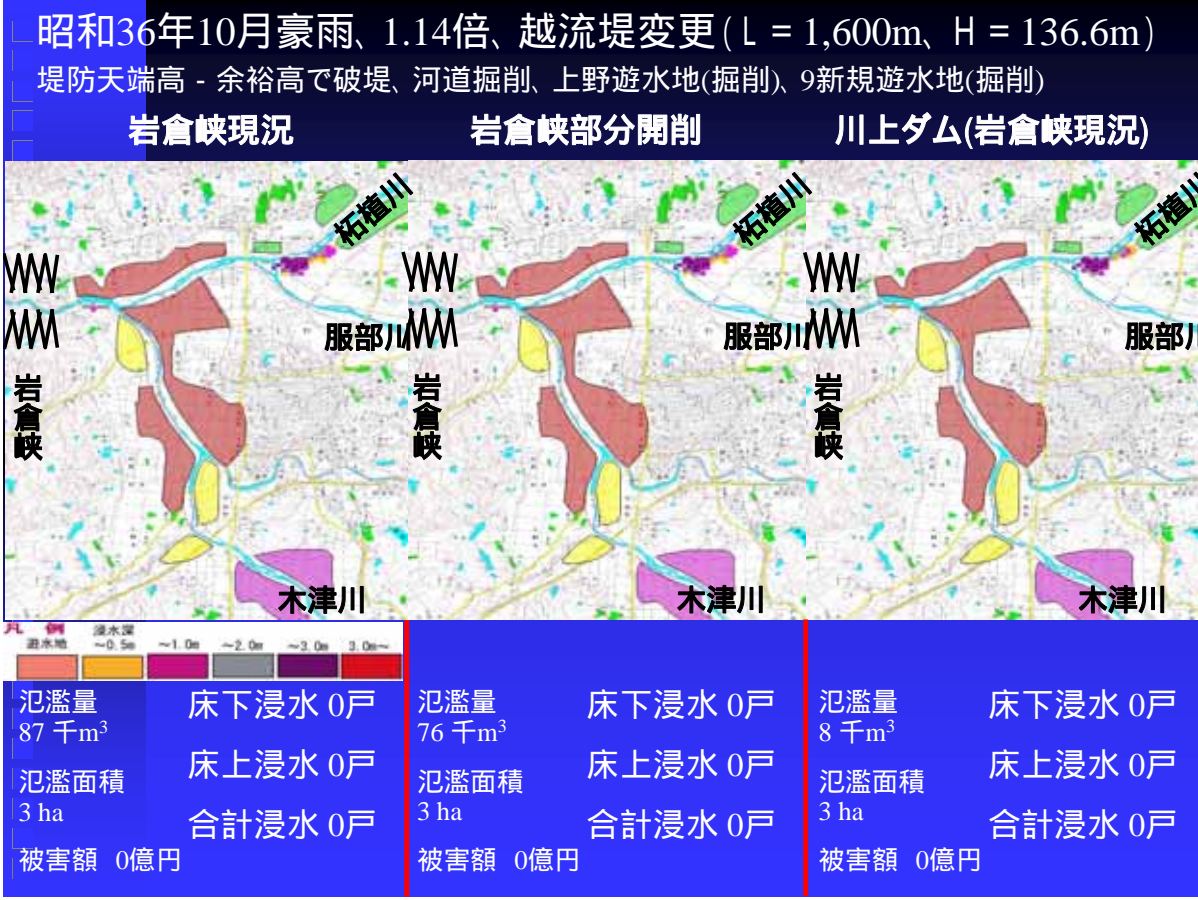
昭和36年10月豪雨、1.14倍、越流堤変更(L = 1,600m、H = 136.6m)
堤防天端高 - 余裕高で破堤、河道掘削、上野遊水地(掘削)、9新規遊水地(掘削)

岩倉峡現況

柘植川
服部川
岩倉峡
木津川

凡例
| 遊水地 | 浸水深 ~0.5m | ~1.0m | ~2.0m | ~3.0m | 3.0m~ |
|---|---|---|---|---|---|

氾濫量
87 千$m^3$
氾濫面積
3 ha
被害額 0億円

床下浸水 0戸
床上浸水 0戸
合計浸水 0戸

岩倉峡部分開削

柘植川
服部川
岩倉峡
木津川

氾濫量
76 千$m^3$
氾濫面積
3 ha
被害額 0億円

床下浸水 0戸
床上浸水 0戸
合計浸水 0戸

川上ダム(岩倉峡現況)

柘植川
服部川
岩倉峡
木津川

氾濫量
8 千$m^3$
氾濫面積
3 ha
被害額 0億円

床下浸水 0戸
床上浸水 0戸
合計浸水 0戸